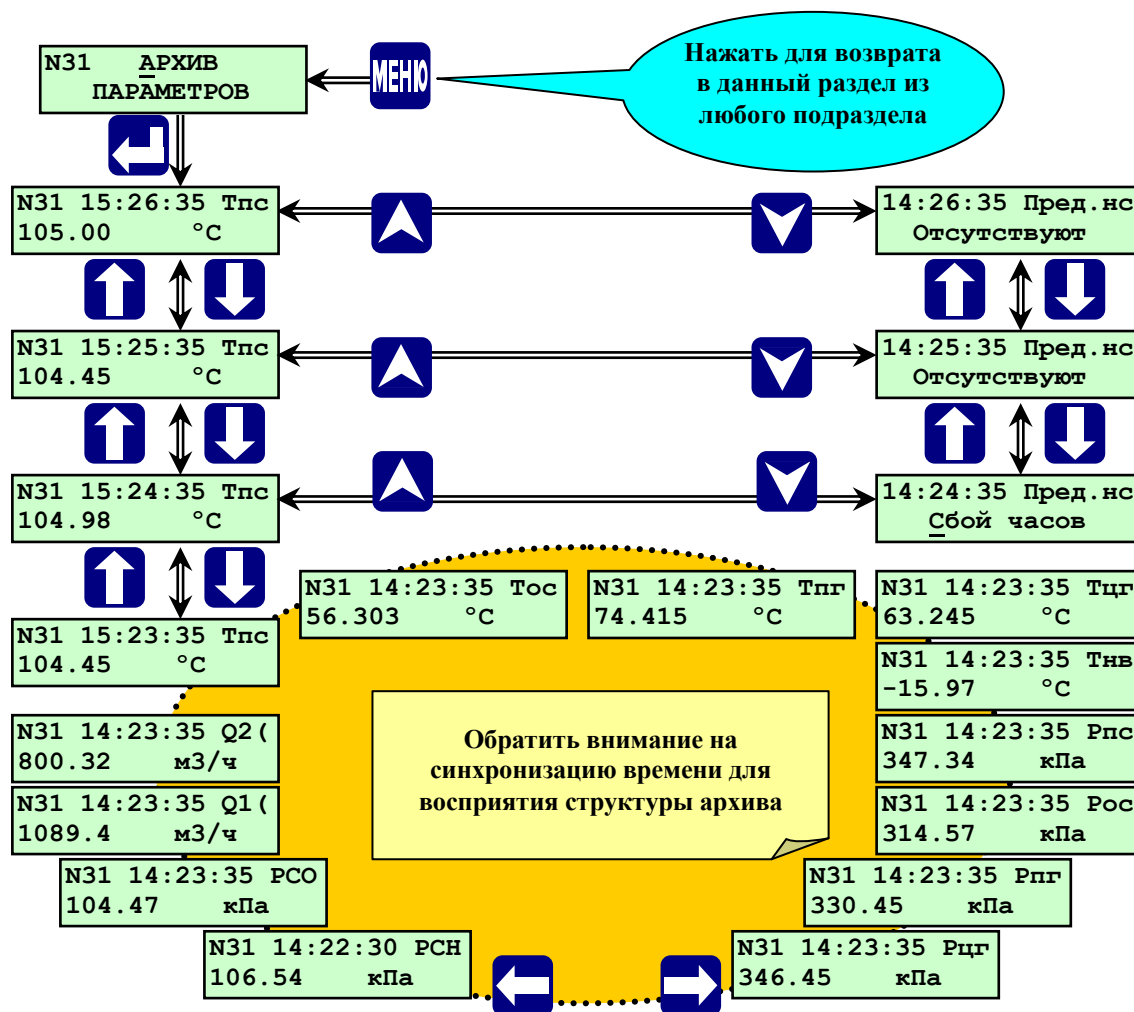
N31 АРХИВ ПАРАМЕТРОВ

МЕНЮ

Нажать для возврата в данный раздел из любого подраздела

N31 15:26:35 Tпс
105.00 °C

14:26:35 Пред.нс
Отсутствуют

N31 15:25:35 Tпс
104.45 °C

14:25:35 Пред.нс
Отсутствуют

N31 15:24:35 Tпс
104.98 °C

14:24:35 Пред.нс
Сбой часов

N31 14:23:35 Toc
56.303 °C

N31 14:23:35 Tпг
74.415 °C

N31 14:23:35 Tцг
63.245 °C

N31 15:23:35 Tпс
104.45 °C

N31 14:23:35 Tнв
-15.97 °C

N31 14:23:35 Q2(
800.32 м3/ч

Обратить внимание на синхронизацию времени для восприятия структуры архива

N31 14:23:35 Рпс
347.34 кПа

N31 14:23:35 Q1(
1089.4 м3/ч

N31 14:23:35 Рос
314.57 кПа

N31 14:23:35 PCO
104.47 кПа

N31 14:23:35 Рпг
330.45 кПа

N31 14:22:30 PCH
106.54 кПа

N31 14:23:35 Рцг
346.45 кПа